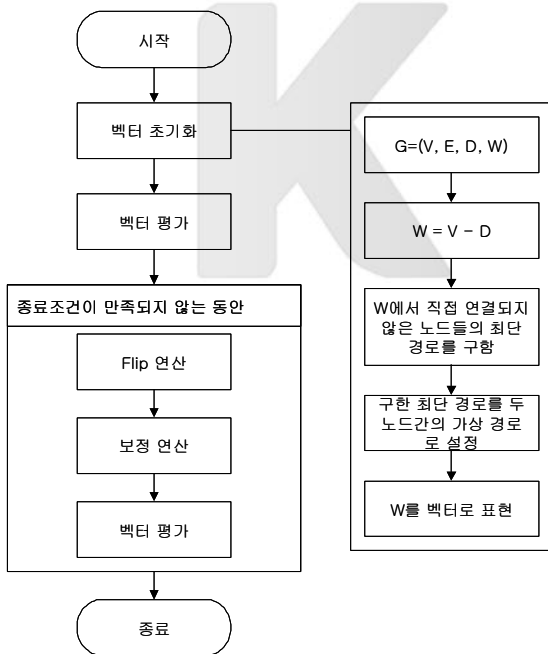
시작

벡터 초기화

벡터 평가

종료조건이 만족되지 않는 동안

Flip 연산

보정 연산

벡터 평가

종료

G=(V, E, D, W)

W = V − D

W에서 직접 연결되지 않은 노드들의 최단 경로를 구함

구한 최단 경로를 두 노드간의 가상 경로로 설정

W를 벡터로 표현